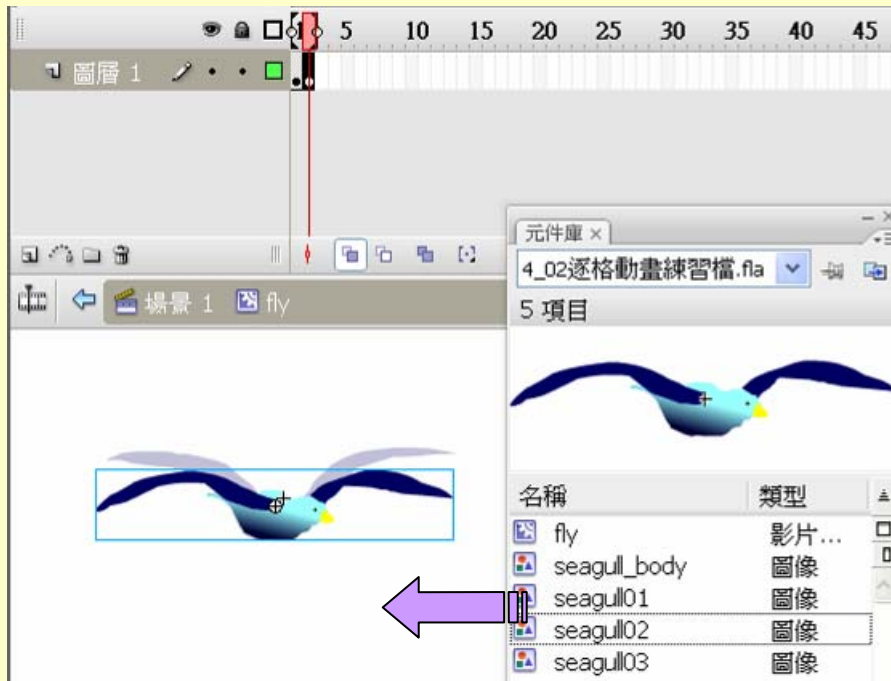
5 10 15 20 25 30 35 40 45

圖層 1

場景 1 fly

元件庫 ×

4_02逐格動畫練習檔.fla

5 項目

| 名稱 | 類型 |
|---|---|
| fly | 影片… |
| seagull_body | 圖像 |
| seagull01 | 圖像 |
| seagull02 | 圖像 |
| seagull03 | 圖像 |